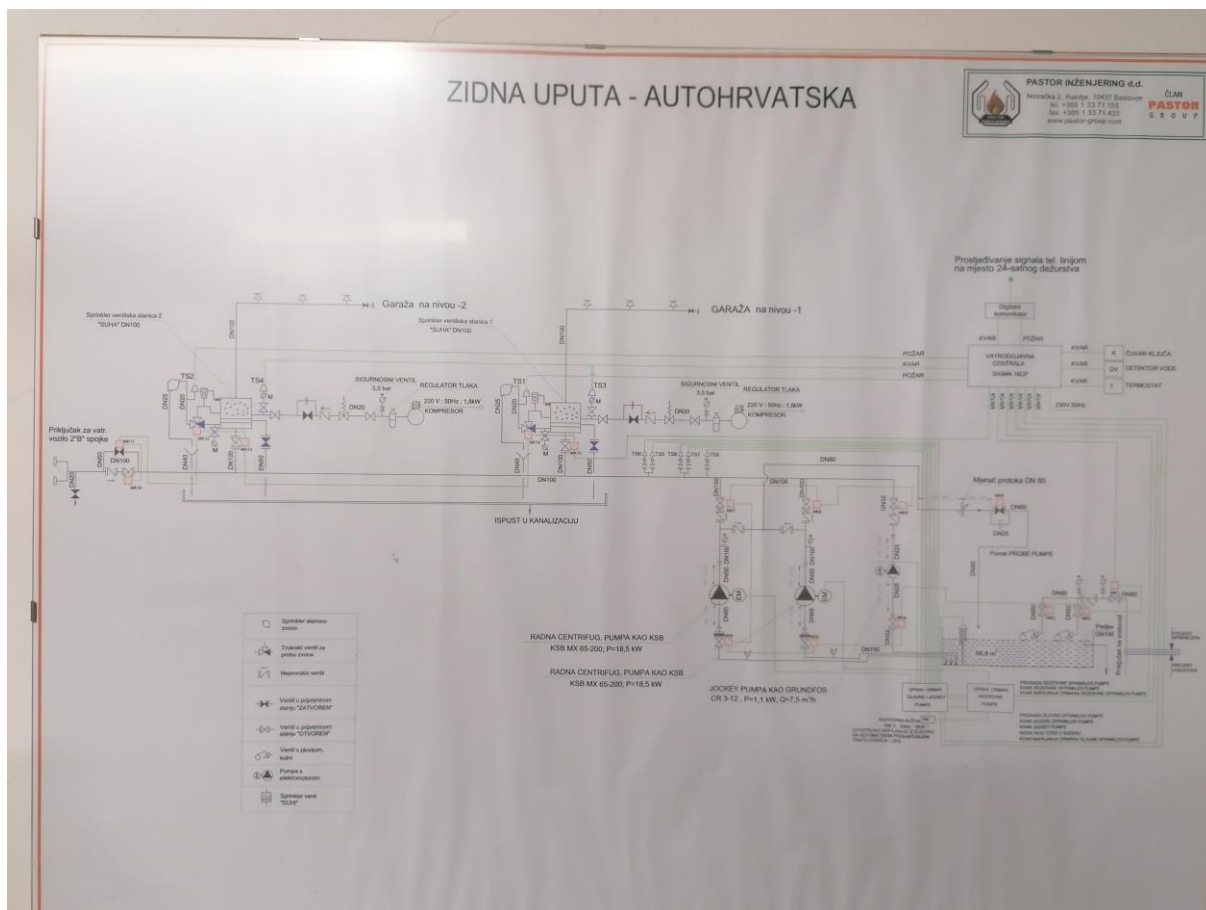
ZIDNA UPUTA - AUTOHRVATSKA

PASTOR INŽENJERING d.d.
Sesvečka 2, Rakitje, 10437 Bestovje
tel: +385 1 33 71 155
fax: +385 1 33 71 433
www.pastor-group.com

ČLAN
PASTOR
GROUP

Prosljeđivanje signala tel. linijom na mjesto 24-satnog dežurstva

Digitalni komunikator

KVAR
POŽAR

VATRODOJAVNA CENTRALA
SIGMA 162P

K ČUVAR KLJUČA
DV DETEKTOR VODE
T TERMOSTAT

230V,50Hz

Garaža na nivou -2

GARAŽA na nivou -1

Sprinkler ventilska stanica 2 "SUHA" DN100

Sprinkler ventilska stanica 1 "SUHA" DN100

DN100

TS2
TS4
TS1
TS3

SIGURNOSNI VENTIL 3,5 bar
REGULATOR TLAKA
220 V : 50Hz : 1,8kW
KOMPRESOR

SIGURNOSNI VENTIL 3,5 bar
REGULATOR TLAKA
220 V : 50Hz : 1,8kW
KOMPRESOR

DN20
DN25
DN40
DN50

Priključak za vatr. vozilo 2"B" spojke

DN100

ISPUST U KANALIZACIJU

DN80

Mjerač protoka DN 80

Povrat PROBE PUMPE

RADNA CENTRIFUG. PUMPA KAO KSB
KSB MX 65-200; P=18,5 kW

RADNA CENTRIFUG. PUMPA KAO KSB
KSB MX 65-200; P=18,5 kW

JOCKEY PUMPA KAO GRUNDFOS
CR 3-12 , P=1,1 kW, Q=7,5 m³/h

56,8 m³

Preljev DN100

Sprinkler alarmno zvono

Trokraki ventil za probu zvona

Nepovratni ventil

Ventil u pripremnom stanju "ZATVOREN"

Ventil u pripremnom stanju "OTVOREN"

Ventil s plovkom, kuglom

Pumpa s elektromotorom

Sprinkler ventil "SUHI"